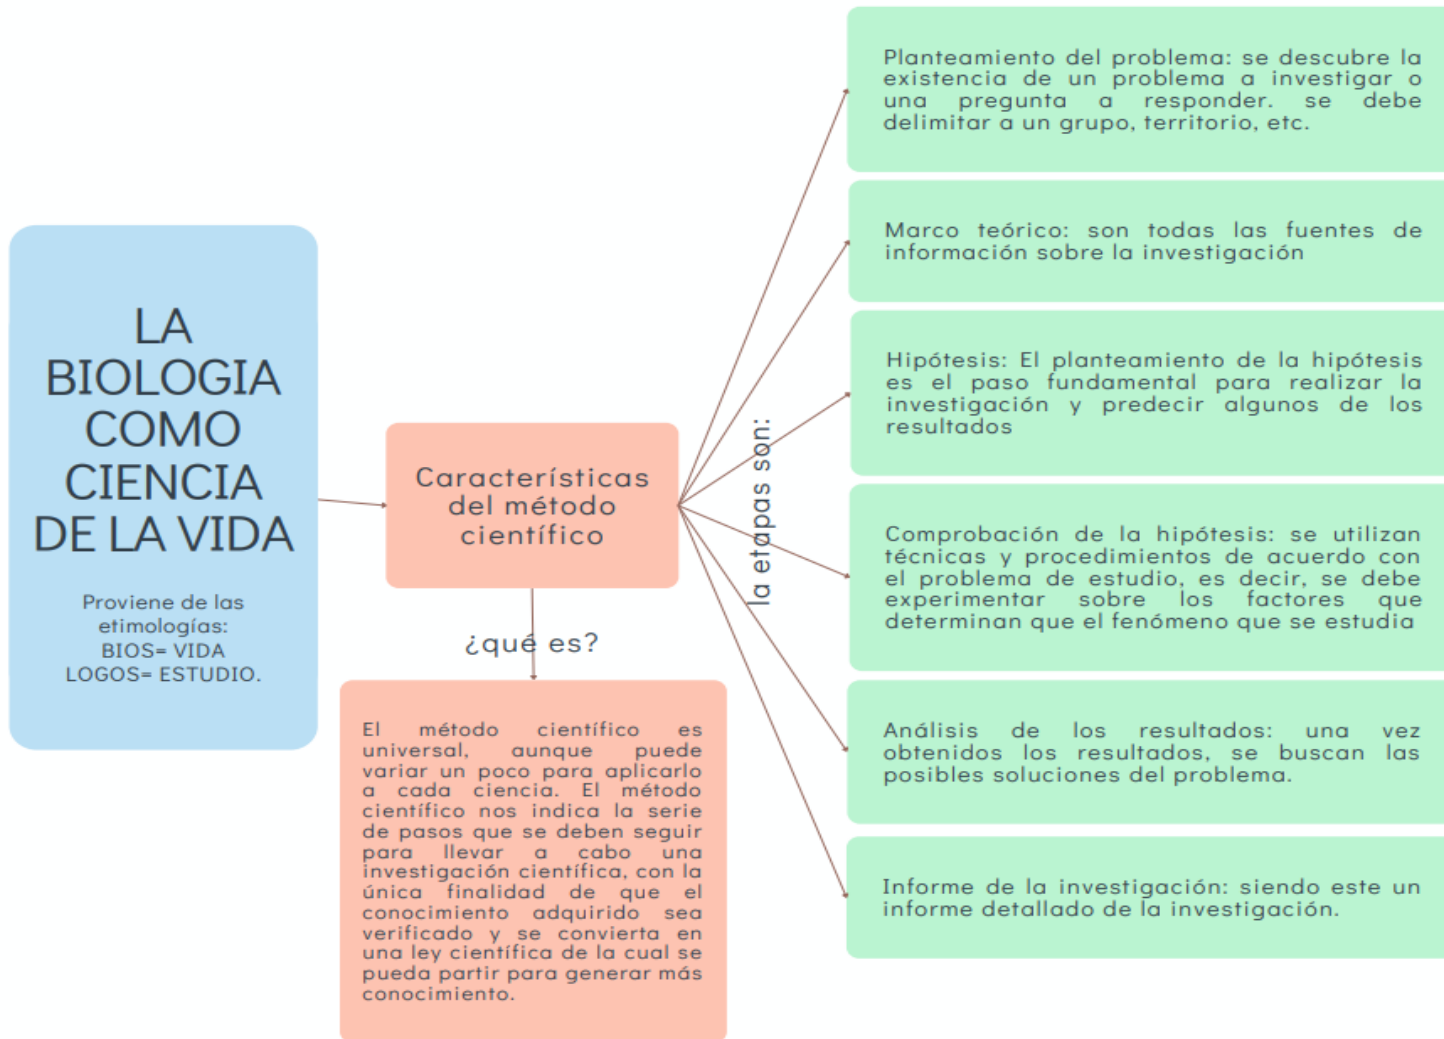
LA BIOLOGIA COMO CIENCIA DE LA VIDA

Proviene de las etimologías:
BIOS= VIDA
LOGOS= ESTUDIO.

Características del método científico

¿qué es?

El método científico es universal, aunque puede variar un poco para aplicarlo a cada ciencia. El método científico nos indica la serie de pasos que se deben seguir para llevar a cabo una investigación científica, con la única finalidad de que el conocimiento adquirido sea verificado y se convierta en una ley científica de la cual se pueda partir para generar más conocimiento.

la etapas son:

Planteamiento del problema: se descubre la existencia de un problema a investigar o una pregunta a responder. se debe delimitar a un grupo, territorio, etc.

Marco teórico: son todas las fuentes de información sobre la investigación

Hipótesis: El planteamiento de la hipótesis es el paso fundamental para realizar la investigación y predecir algunos de los resultados

Comprobación de la hipótesis: se utilizan técnicas y procedimientos de acuerdo con el problema de estudio, es decir, se debe experimentar sobre los factores que determinan que el fenómeno que se estudia

Análisis de los resultados: una vez obtenidos los resultados, se buscan las posibles soluciones del problema.

Informe de la investigación: siendo este un informe detallado de la investigación.